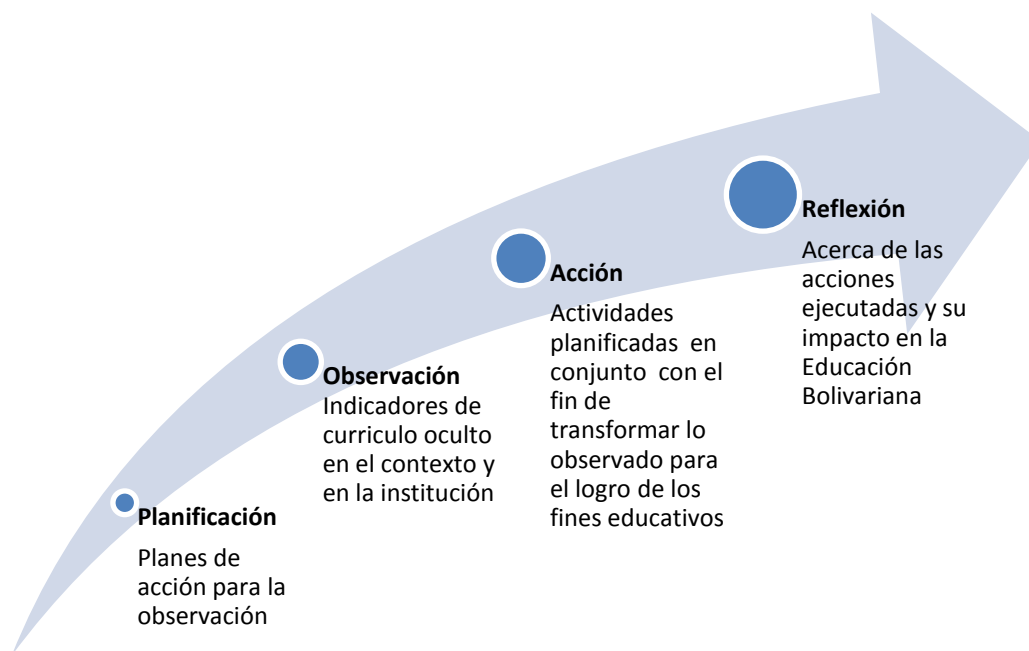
Planificación

Planes de acción para la observación

Observación
Indicadores de curriculo oculto en el contexto y en la institución

Acción
Actividades planificadas en conjunto con el fin de transformar lo observado para el logro de los fines educativos

Reflexión
Acerca de las acciones ejecutadas y su impacto en la Educación Bolivariana